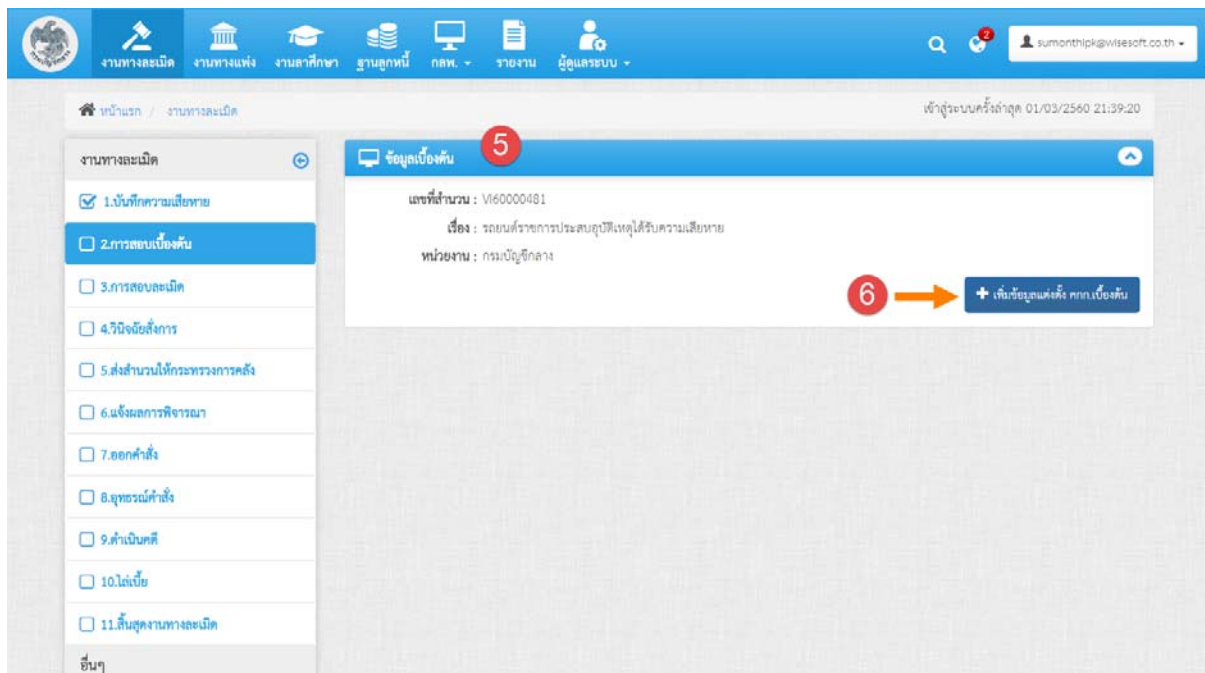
งานทางละเมิด งานทางแพ่ง งานลาศึกษา ฐานลูกหนี้ กลพ. ▾ รายงาน ผู้ดูแลระบบ ▾

2

sumonthipk@wisesoft.co.th ▾

หน้าแรก / งานทางละเมิด

เข้าสู่ระบบครั้งล่าสุด 01/03/2560 21:39:20

งานทางละเมิด

1.บันทึกความเสียหาย

2.การสอบเบื้องต้น

3.การสอบละเมิด

4.วินิจฉัยสั่งการ

5.ส่งสำนวนให้กระทรวงการคลัง

6.แจ้งผลการพิจารณา

7.ออกคำสั่ง

8.อุทธรณ์คำสั่ง

9.ดำเนินคดี

10.ไล่เบี้ย

11.สิ้นสุดงานทางละเมิด

อื่นๆ

ข้อมูลเบื้องต้น

5

เลขที่สำนวน : VI60000481

เรื่อง : รถยนต์ราชการประสบอุบัติเหตุได้รับความเสียหาย

หน่วยงาน : กรมบัญชีกลาง

6

+ เพิ่มข้อมูลแต่งตั้ง กกก.เบื้องต้น